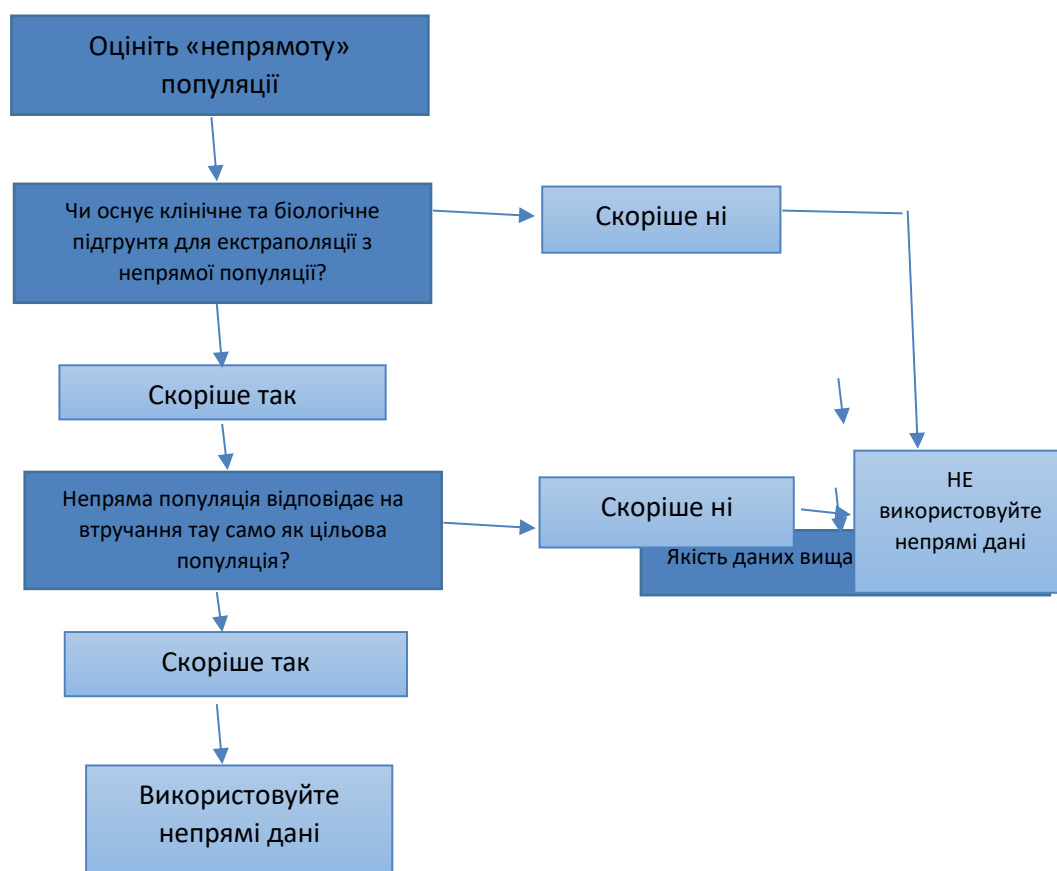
Оцініть «непрямоту» популяції

Чи оснує клінічне та біологічне підгрунтя для екстраполяції з непрямої популяції?

Скоріше ні

Скоріше так

Непряма популяція відповідає на втручання тау само як цільова популяція?

Скоріше ні

Якість даних вища

НЕ використовуйте непрямі дані

Скоріше так

Використовуйте непрямі дані